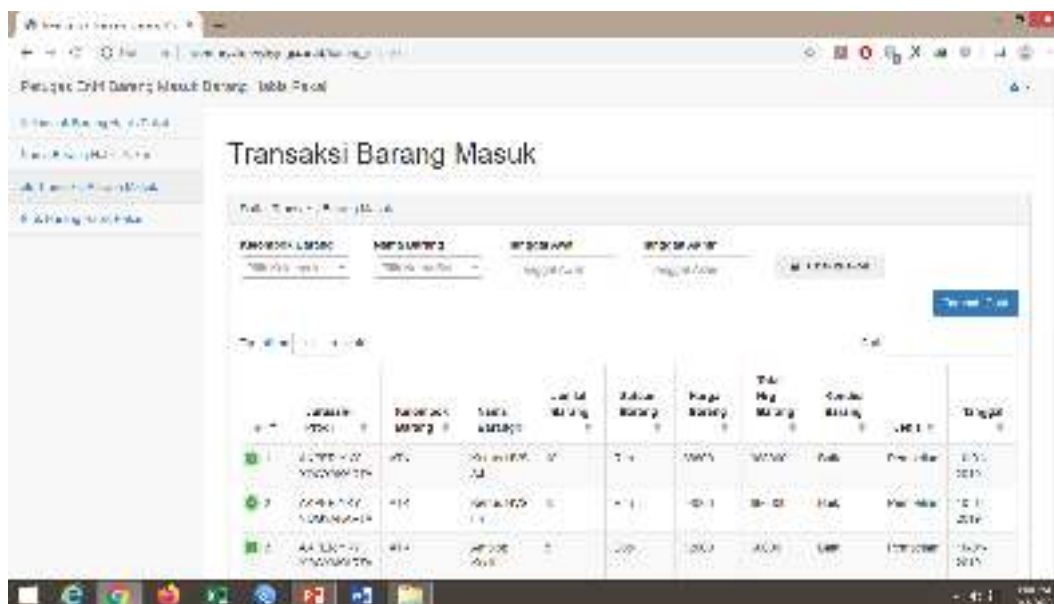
Petugas Entri Barang Masuk Barang Tabla Pasal

Transaksi Barang Masuk

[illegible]

Tanggal Awal

Tanggal Akhir

| No | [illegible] | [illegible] | Nama Barang | Jumlah Barang | Satuan Barang | Harga Barang | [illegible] | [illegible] | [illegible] | Tanggal |
|---|---|---|---|---|---|---|---|---|---|---|
| 1 | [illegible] | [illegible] | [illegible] | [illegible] | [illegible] | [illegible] | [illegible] | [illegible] | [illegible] | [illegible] |
| 2 | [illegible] | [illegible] | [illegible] | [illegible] | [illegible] | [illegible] | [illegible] | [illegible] | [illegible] | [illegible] |
| 3 | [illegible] | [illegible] | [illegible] | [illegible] | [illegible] | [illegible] | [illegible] | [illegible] | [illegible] | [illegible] |